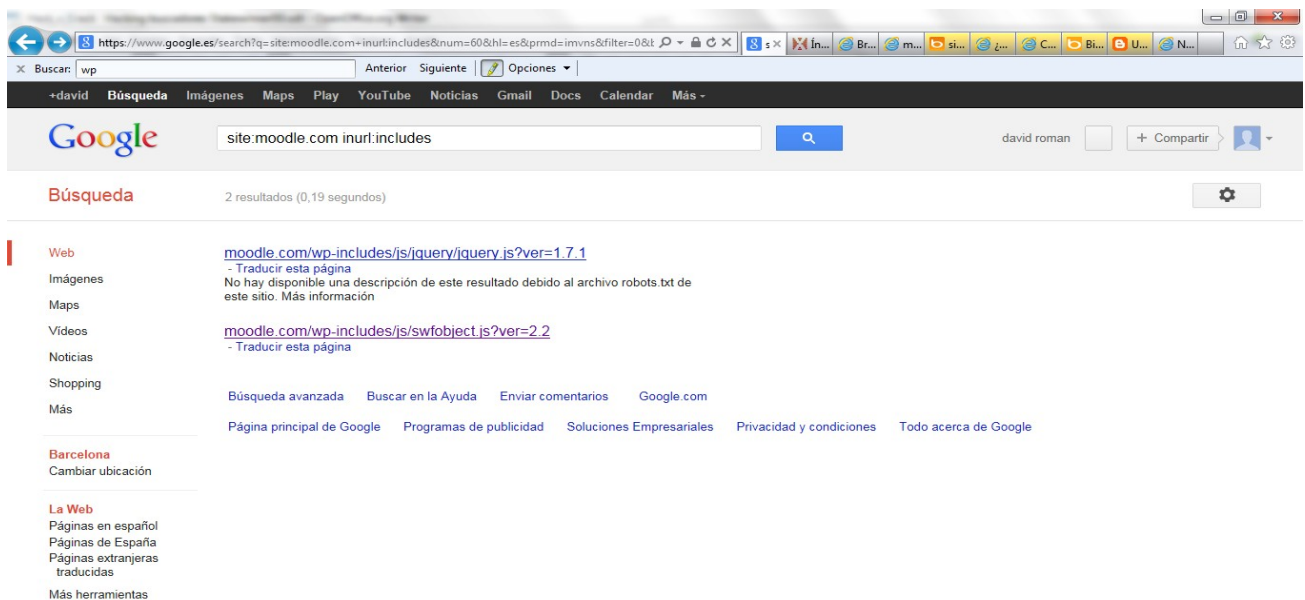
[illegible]

https://www.google.es/search?q=site:moodle.com+inurl:includes&num=60&hl=es&prmd=imvns&filter=0&t

s × | Ín... | Br... | m... | si... | ¿... | C... | Bi... | U... | N...

× Buscar: wp  Anterior  Siguiente  Opciones

+david  Búsqueda  Imágenes  Maps  Play  YouTube  Noticias  Gmail  Docs  Calendar  Más

Google

site:moodle.com inurl:includes

david roman  + Compartir

Búsqueda

2 resultados (0,19 segundos)

Web
Imágenes
Maps
Vídeos
Noticias
Shopping
Más

Barcelona
Cambiar ubicación

La Web
Páginas en español
Páginas de España
Páginas extranjeras traducidas
Más herramientas

moodle.com/wp-includes/js/jquery/jquery.js?ver=1.7.1
- Traducir esta página
No hay disponible una descripción de este resultado debido al archivo robots.txt de este sitio. Más información

moodle.com/wp-includes/js/swfobject.js?ver=2.2
- Traducir esta página

Búsqueda avanzada  Buscar en la Ayuda  Enviar comentarios  Google.com

Página principal de Google  Programas de publicidad  Soluciones Empresariales  Privacidad y condiciones  Todo acerca de Google